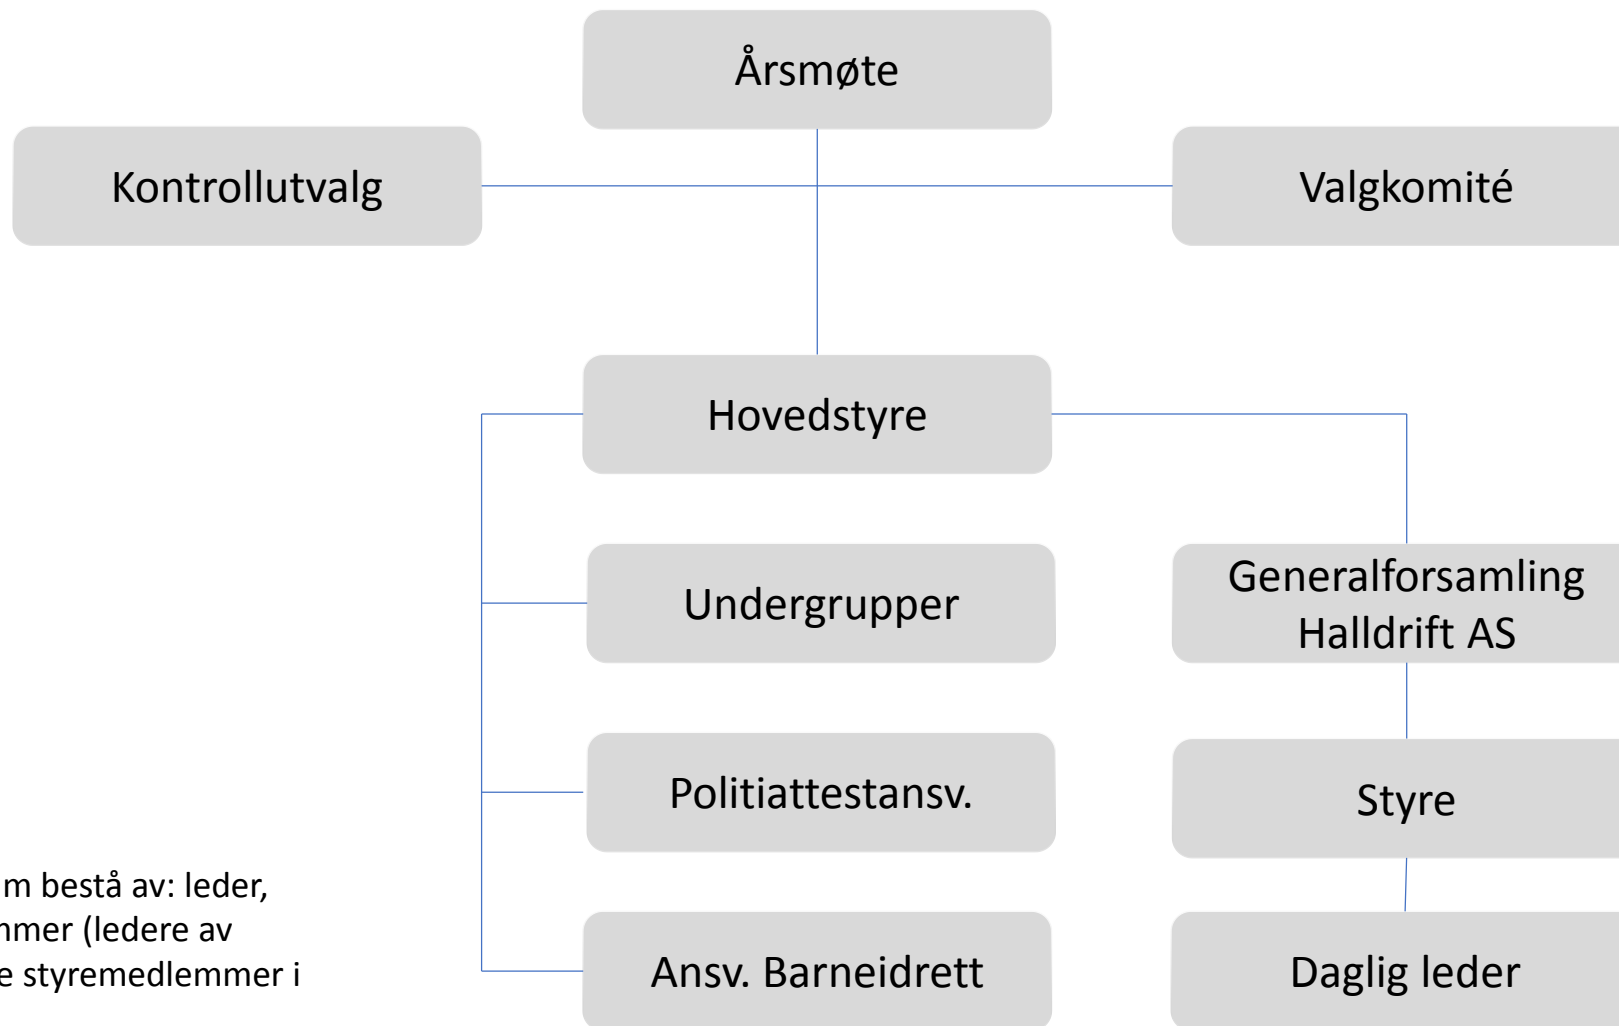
Årsmøte

Kontrollutvalg

Valgkomité

Hovedstyre

Undergrupper

Politiattestansv.

Ansv. Barneidrett

Generalforsamling Halldrift AS

Styre

Daglig leder

m bestå av: leder, mmer (ledere av e styremedlemmer i